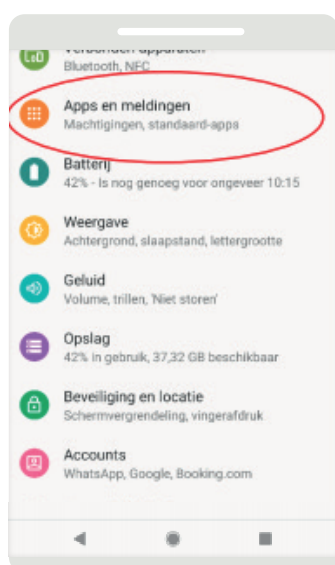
Verbonden apparaten
Bluetooth, NFC

Apps en meldingen
Machtigingen, standaard-apps

Batterij
42% - Is nog genoeg voor ongeveer 10:15

Weergave
Achtergrond, slaapstand, lettergrootte

Geluid
Volume, trillen, 'Niet storen'

Opslag
42% in gebruik, 37,32 GB beschikbaar

Beveiliging en locatie
Schermvergrendeling, vingerafdruk

Accounts
WhatsApp, Google, Booking.com